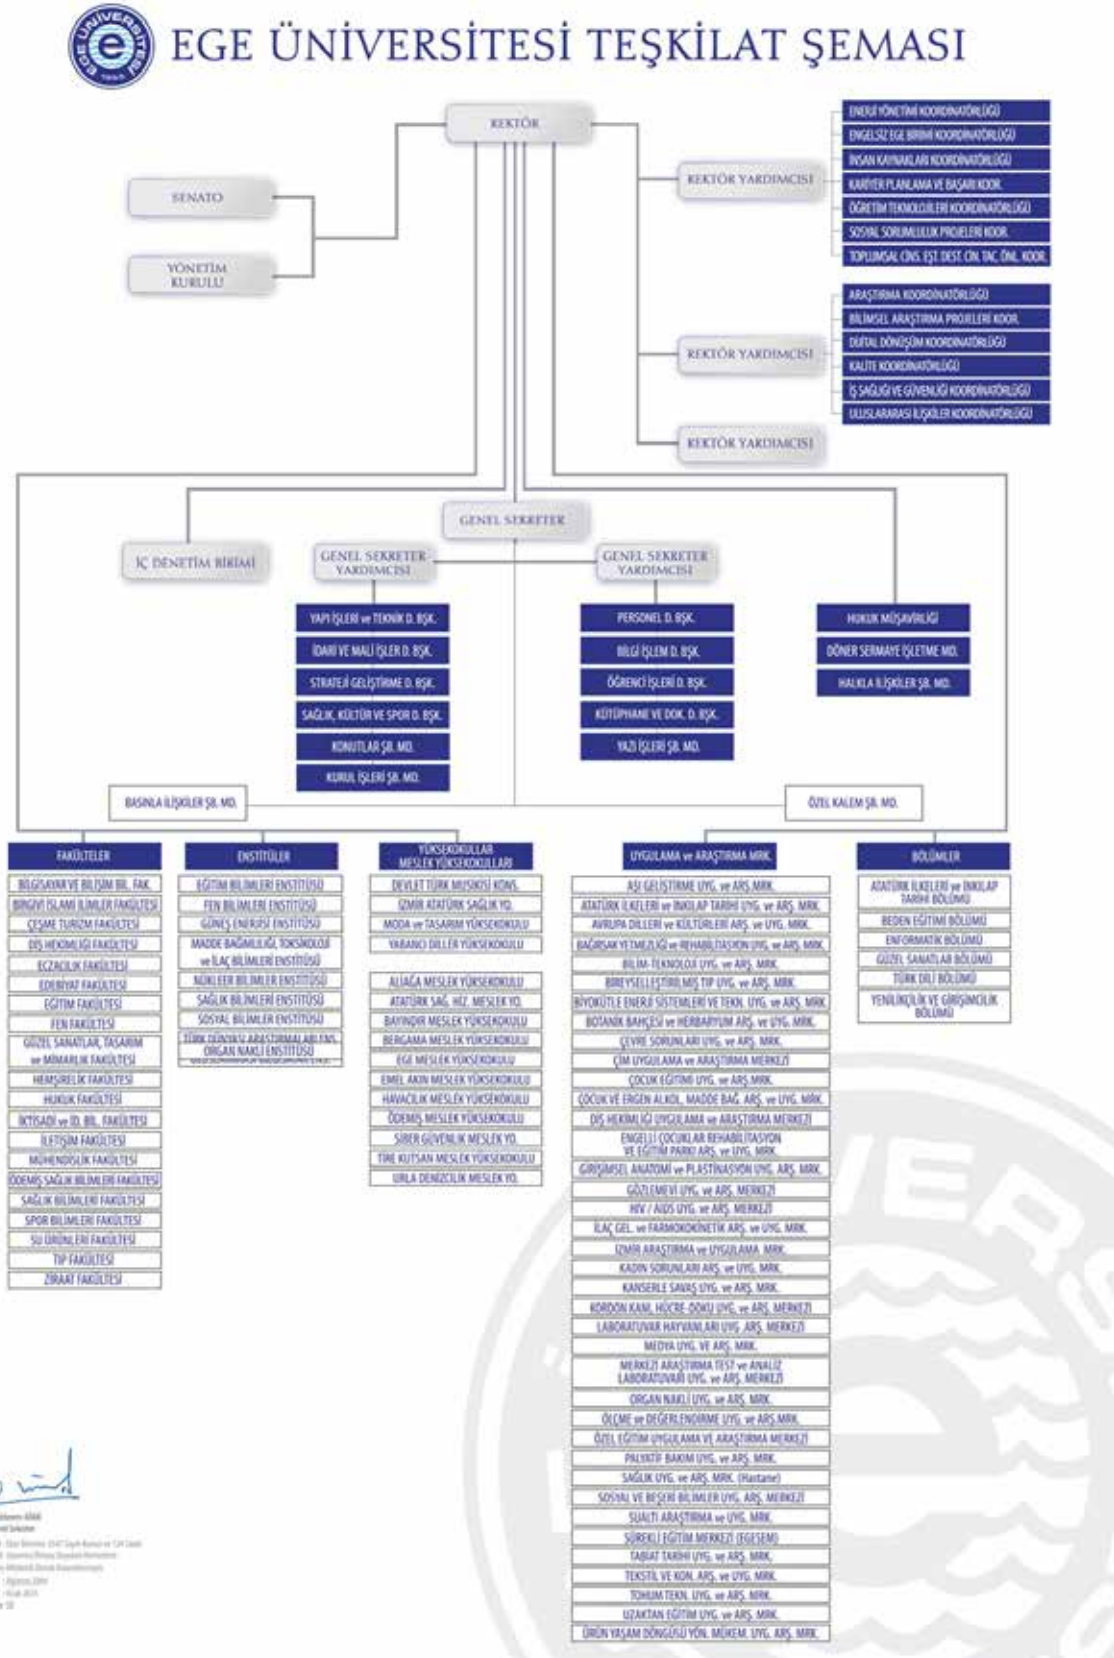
EGE ÜNİVERSİTESİ TEŞKİLAT ŞEMASI

REKTÖR

SENATO

YÖNETİM KURULU

REKTÖR YARDIMCISI

ENERJİ YÖNETİMİ KOORDİNATÖRLÜĞÜ
ENGELSİZ EGE BİRİMİ KOORDİNATÖRLÜĞÜ
İNSAN KAYNAKLARI KOORDİNATÖRLÜĞÜ
KARİYER PLANLAMA VE BAŞARI KOOR.
ÖĞRETİM TEKNOLOJİLERİ KOORDİNATÖRLÜĞÜ
SOSYAL SORUMLULUK PROJELERİ KOOR.
TOPLUMSAL CNS. EŞT. DEST. ÇN. TAC. ÖNL. KOOR.

REKTÖR YARDIMCISI

ARAŞTIRMA KOORDİNATÖRLÜĞÜ
BİLİMSEL ARAŞTIRMA PROJELERİ KOOR.
DİJİTAL DÖNÜŞÜM KOORDİNATÖRLÜĞÜ
KALİTE KOORDİNATÖRLÜĞÜ
İŞ SAĞLIĞI VE GÜVENLİĞİ KOORDİNATÖRLÜĞÜ
ULUSLARARASI İLİŞKİLER KOORDİNATÖRLÜĞÜ

REKTÖR YARDIMCISI

GENEL SEKRETER

İÇ DENETİM BİRİMİ

GENEL SEKRETER YARDIMCISI

YAPI İŞLERİ ve TEKNİK D. BŞK.
İDARİ VE MALİ İŞLER D. BŞK.
STRATEJİ GELİŞTİRME D. BŞK.
SAĞLIK, KÜLTÜR VE SPOR D. BŞK.
KONUTLAR ŞB. MD.
KURUL İŞLERİ ŞB. MD.

GENEL SEKRETER YARDIMCISI

PERSONEL D. BŞK.
BİLGİ İŞLEM D. BŞK.
ÖĞRENCİ İŞLERİ D. BŞK.
KÜTÜPHANE VE DOK. D. BŞK.
YAZI İŞLERİ ŞB. MD.

HUKUK MÜŞAVİRLİĞİ
DÖNER SERMAYE İŞLETME MD.
HALKLA İLİŞKİLER ŞB. MD.

BASINLA İLİŞKİLER ŞB. MD.

ÖZEL KALEM ŞB. MD.

FAKÜLTELER

BİLGİSAYAR VE BİLİŞİM BİL. FAK.
BİRGİVİ İSLAMİ İLİMLER FAKÜLTESİ
ÇEŞME TURİZM FAKÜLTESİ
DİŞ HEKİMLİĞİ FAKÜLTESİ
ECZACILIK FAKÜLTESİ
EDEBİYAT FAKÜLTESİ
EĞİTİM FAKÜLTESİ
FEN FAKÜLTESİ
GÜZEL SANATLAR, TASARIM ve MİMARLIK FAKÜLTESİ
HEMŞİRELİK FAKÜLTESİ
HUKUK FAKÜLTESİ
İKTİSADİ ve İD. BİL. FAKÜLTESİ
İLETİŞİM FAKÜLTESİ
MÜHENDİSLİK FAKÜLTESİ
ÖDEMİŞ SAĞLIK BİLİMLERİ FAKÜLTESİ
SAĞLIK BİLİMLERİ FAKÜLTESİ
SPOR BİLİMLERİ FAKÜLTESİ
SU ÜRÜNLERİ FAKÜLTESİ
TIP FAKÜLTESİ
ZİRAAT FAKÜLTESİ

ENSTİTÜLER

EĞİTİM BİLİMLERİ ENSTİTÜSÜ
FEN BİLİMLERİ ENSTİTÜSÜ
GÜNEŞ ENERJİSİ ENSTİTÜSÜ
MADDE BAĞIMLILIĞI, TOKSİKOLOJİ ve İLAÇ BİLİMLERİ ENSTİTÜSÜ
NÜKLEER BİLİMLER ENSTİTÜSÜ
SAĞLIK BİLİMLERİ ENSTİTÜSÜ
SOSYAL BİLİMLER ENSTİTÜSÜ
TÜRK DÜNYASI ARAŞTIRMALARI ENS.
ORGAN NAKLİ ENSTİTÜSÜ

YÜKSEKOKULLAR MESLEK YÜKSEKOKULLARI

DEVLET TÜRK MUSİKİSİ KONS.
İZMİR ATATÜRK SAĞLIK YO.
MODA ve TASARIM YÜKSEKOKULU
YABANCI DİLLER YÜKSEKOKULU

ALİAĞA MESLEK YÜKSEKOKULU
ATATÜRK SAĞ. HİZ. MESLEK YO.
BAYINDIR MESLEK YÜKSEKOKULU
BERGAMA MESLEK YÜKSEKOKULU
EGE MESLEK YÜKSEKOKULU
EMEL AKIN MESLEK YÜKSEKOKULU
HAVACILIK MESLEK YÜKSEKOKULU
ÖDEMİŞ MESLEK YÜKSEKOKULU
SİBER GÜVENLİK MESLEK YO.
TİRE KUTSAN MESLEK YÜKSEKOKULU
URLA DENİZCİLİK MESLEK YO.

UYGULAMA ve ARAŞTIRMA MRK.

AŞI GELİŞTİRME UYG. ve ARŞ. MRK.
ATATÜRK İLKELERİ ve İNKILAP TARİHİ UYG. ve ARŞ. MRK.
AVRUPA DİLLERİ ve KÜLTÜRLERİ ARŞ. ve UYG. MRK.
BAĞIRSAK YETMEZLİĞİ ve REHABİLİTASYON UYG. ve ARŞ. MRK.
BİLİM-TEKNOLOJİ UYG. ve ARŞ. MRK.
BİREYSELLEŞTİRİLMİŞ TIP UYG. ve ARŞ. MRK.
BİYOKÜTLE ENERJİ SİSTEMLERİ VE TEKN. UYG. ve ARŞ. MRK.
BOTANİK BAHÇESİ ve HERBARYUM ARŞ. ve UYG. MRK.
ÇEVRE SORUNLARI UYG. ve ARŞ. MRK.
ÇİM UYGULAMA ve ARAŞTIRMA MERKEZİ
ÇOCUK EĞİTİMİ UYG. ve ARŞ. MRK.
ÇOCUK VE ERGEN ALKOL, MADDE BAĞ. ARŞ. ve UYG. MRK.
DİŞ HEKİMLİĞİ UYGULAMA ve ARAŞTIRMA MERKEZİ
ENGELLİ ÇOCUKLAR REHABİLİTASYON VE EĞİTİM PARKI ARŞ. ve UYG. MRK.
GİRİŞİMSEL ANATOMİ ve PLASTİNASYON UYG. ARŞ. MRK.
GÖZLEMEVİ UYG. ve ARŞ. MERKEZİ
HIV / AIDS UYG. ve ARŞ. MERKEZİ
İLAÇ GEL. ve FARMOKOKİNETİK ARŞ. ve UYG. MRK.
İZMİR ARAŞTIRMA ve UYGULAMA MRK.
KADIN SORUNLARI ARŞ. ve UYG. MRK.
KANSERLE SAVAŞ UYG. ve ARŞ. MRK.
KORDON KANI, HÜCRE-DOKU UYG. ve ARŞ. MERKEZİ
LABORATUVAR HAYVANLARI UYG. ARŞ. MERKEZİ
MEDYA UYG. VE ARŞ. MRK.
MERKEZİ ARAŞTIRMA TEST ve ANALİZ LABORATUVARI UYG. ve ARŞ. MERKEZİ
ORGAN NAKLİ UYG. ve ARŞ. MRK.
ÖLÇME ve DEĞERLENDİRME UYG. ve ARŞ. MRK.
ÖZEL EĞİTİM UYGULAMA VE ARAŞTIRMA MERKEZİ
PALYATİF BAKIM UYG. ve ARŞ. MRK.
SAĞLIK UYG. ve ARŞ. MRK. (Hastane)
SOSYAL VE BEŞERİ BİLİMLER UYG. ARŞ. MERKEZİ
SUALTI ARAŞTIRMA ve UYG. MRK.
SÜREKLİ EĞİTİM MERKEZİ (EGESEM)
TABİAT TARİHİ UYG. ve ARŞ. MRK.
TEKSTİL VE KON. ARŞ. ve UYG. MRK.
TOHUM TEKN. UYG. ve ARŞ. MRK.
UZAKTAN EĞİTİM UYG. ve ARŞ. MRK.
ÜRÜN YAŞAM DÖNGÜSÜ YÖN. MÜKEM. UYG. ARŞ. MRK.

BÖLÜMLER

ATATÜRK İLKELERİ ve İNKILAP TARİHİ BÖLÜMÜ
BEDEN EĞİTİMİ BÖLÜMÜ
ENFORMATİK BÖLÜMÜ
GÜZEL SANATLAR BÖLÜMÜ
TÜRK DİLİ BÖLÜMÜ
YENİLİKÇİLİK VE GİRİŞİMCİLİK BÖLÜMÜ

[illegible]